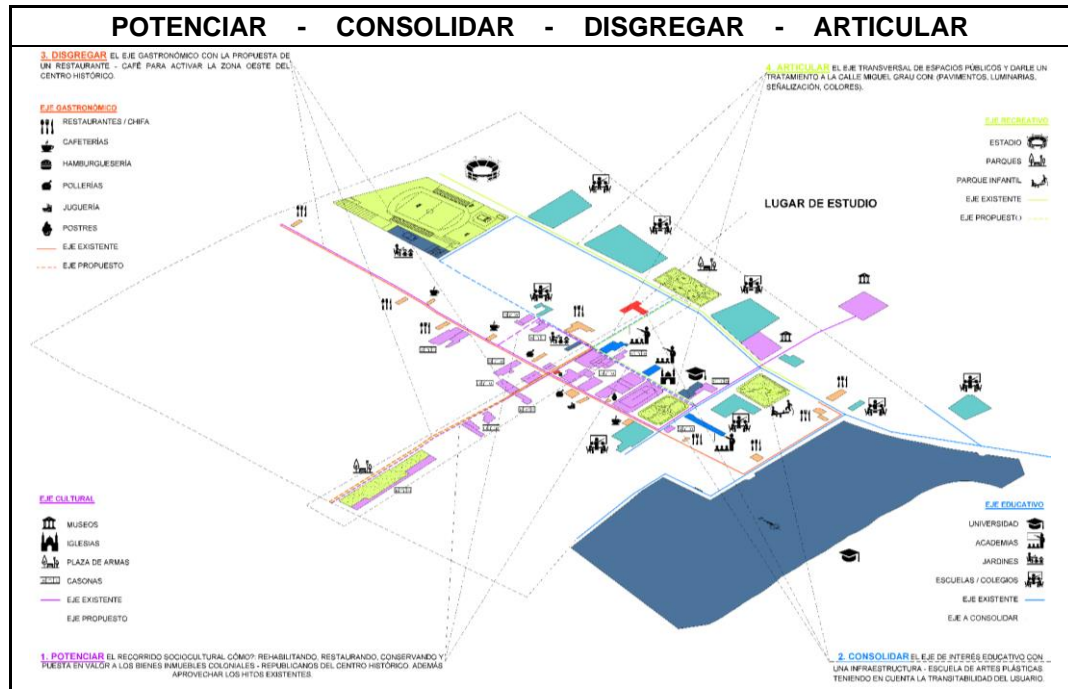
POTENCIAR - CONSOLIDAR - DISGREGAR - ARTICULAR

3. DISGREGAR EL EJE GASTRONÓMICO CON LA PROPUESTA DE UN RESTAURANTE - CAFÉ PARA ACTIVAR LA ZONA OESTE DEL CENTRO HISTÓRICO.

4. ARTICULAR EL EJE TRANSVERSAL DE ESPACIOS PÚBLICOS Y DARLE UN TRATAMIENTO A LA CALLE MIGUEL GRAU CON: (PAVIMENTOS, LUMINARIAS, SEÑALIZACIÓN, COLORES).

EJE GASTRONÓMICO
RESTAURANTES / CHIFA
CAFETERÍAS
HAMBURGUESERÍA
POLLERÍAS
JUGUERÍA
POSTRES
EJE EXISTENTE
EJE PROPUESTO

EJE RECREATIVO
ESTADIO
PARQUES
PARQUE INFANTIL
EJE EXISTENTE
EJE PROPUESTO

LUGAR DE ESTUDIO

EJE CULTURAL
MUSEOS
IGLESIAS
PLAZA DE ARMAS
CASONAS
EJE EXISTENTE
EJE PROPUESTO

EJE EDUCATIVO
UNIVERSIDAD
ACADEMIAS
JARDINES
ESCUELAS / COLEGIOS
EJE EXISTENTE
EJE A CONSOLIDAR

1. POTENCIAR EL RECORRIDO SOCIOCULTURAL CÓMO?: REHABILITANDO, RESTAURANDO, CONSERVANDO Y PUESTA EN VALOR A LOS BIENES INMUEBLES COLONIALES - REPUBLICANOS DEL CENTRO HISTÓRICO. ADEMÁS APROVECHAR LOS HITOS EXISTENTES.

2. CONSOLIDAR EL EJE DE INTERÉS EDUCATIVO CON UNA INFRAESTRUCTURA - ESCUELA DE ARTES PLÁSTICAS TENIENDO EN CUENTA LA TRANSITABILIDAD DEL USUARIO.